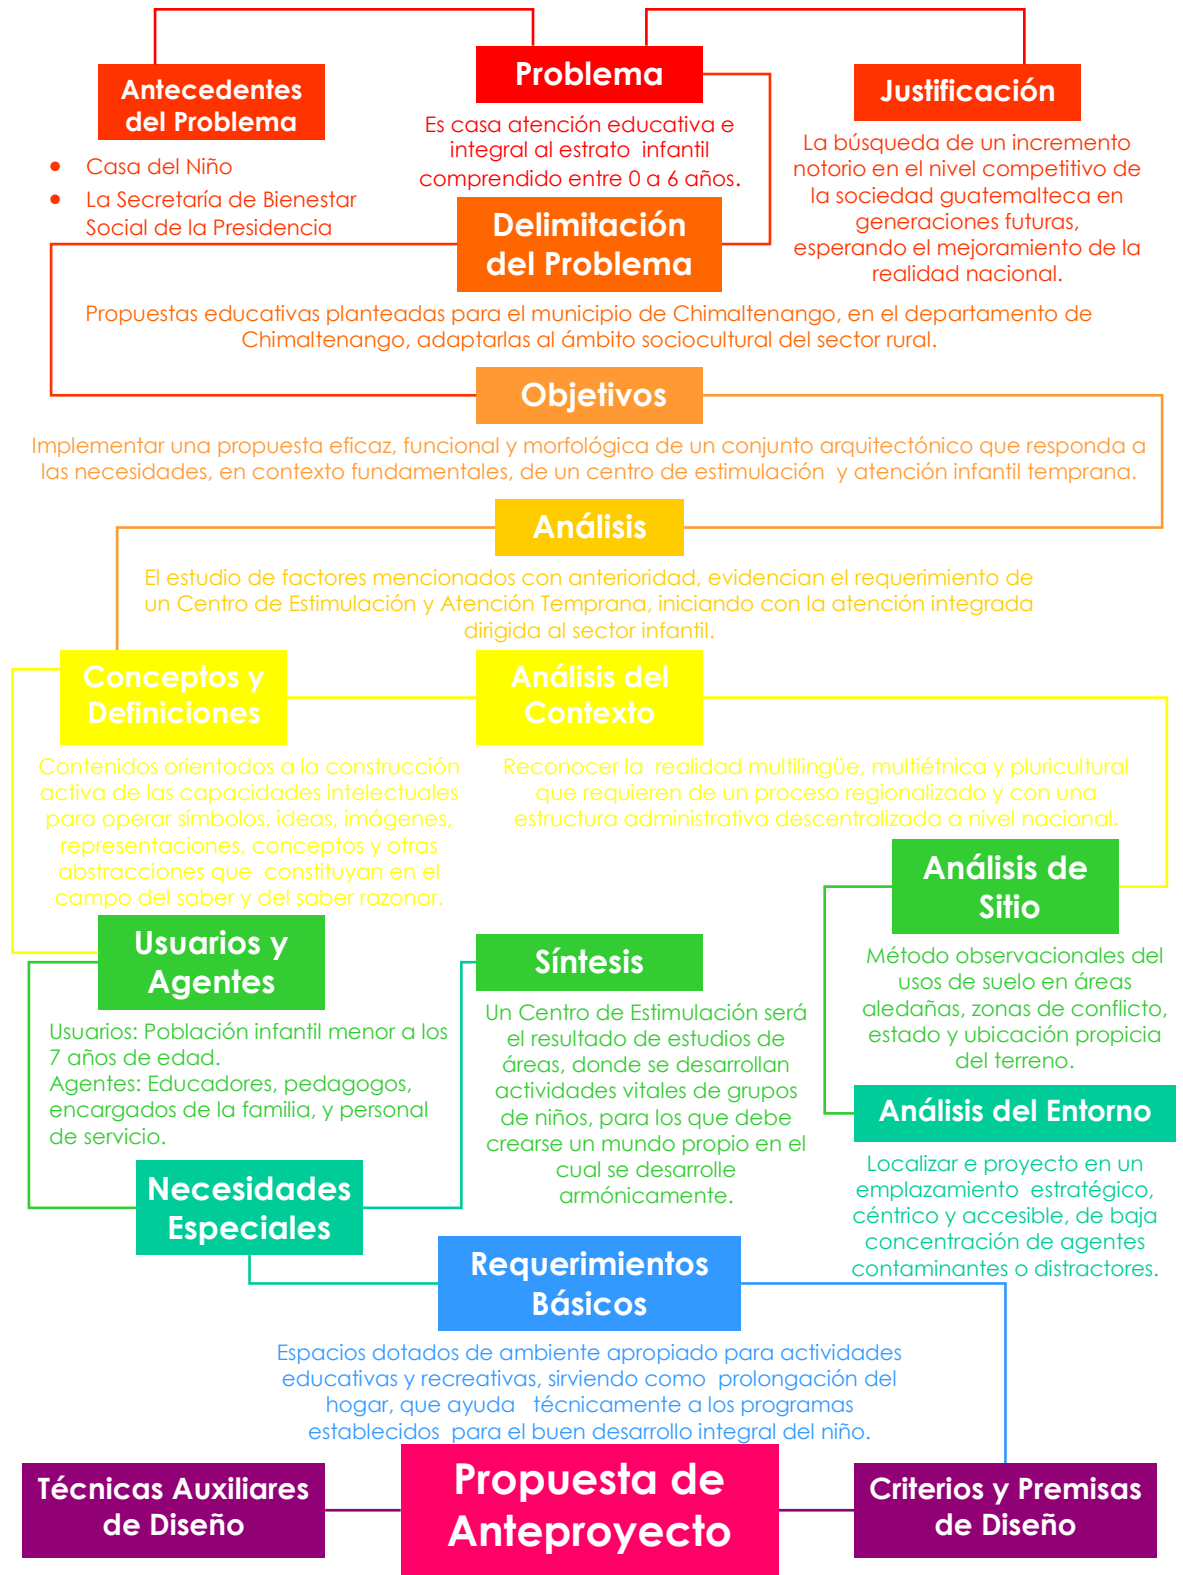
Problema

Es casa atención educativa e integral al estrato infantil comprendido entre 0 a 6 años.

Antecedentes del Problema

- Casa del Niño
- La Secretaría de Bienestar Social de la Presidencia

Justificación

La búsqueda de un incremento notorio en el nivel competitivo de la sociedad guatemalteca en generaciones futuras, esperando el mejoramiento de la realidad nacional.

Delimitación del Problema

Propuestas educativas planteadas para el municipio de Chimaltenango, en el departamento de Chimaltenango, adaptarlas al ámbito sociocultural del sector rural.

Objetivos

Implementar una propuesta eficaz, funcional y morfológica de un conjunto arquitectónico que responda a las necesidades, en contexto fundamentales, de un centro de estimulación y atención infantil temprana.

Análisis

El estudio de factores mencionados con anterioridad, evidencian el requerimiento de un Centro de Estimulación y Atención Temprana, iniciando con la atención integrada dirigida al sector infantil.

Conceptos y Definiciones

Contenidos orientados a la construcción activa de las capacidades intelectuales para operar símbolos, ideas, imágenes, representaciones, conceptos y otras abstracciones que constituyan en el campo del saber y del saber razonar.

Análisis del Contexto

Reconocer la realidad multilingüe, multiétnica y pluricultural que requieren de un proceso regionalizado y con una estructura administrativa descentralizada a nivel nacional.

Análisis de Sitio

Método observacionales del usos de suelo en áreas aledañas, zonas de conflicto, estado y ubicación propicia del terreno.

Usuarios y Agentes

Usuarios: Población infantil menor a los 7 años de edad.
Agentes: Educadores, pedagogos, encargados de la familia, y personal de servicio.

Síntesis

Un Centro de Estimulación será el resultado de estudios de áreas, donde se desarrollan actividades vitales de grupos de niños, para los que debe crearse un mundo propio en el cual se desarrolle armónicamente.

Análisis del Entorno

Localizar e proyecto en un emplazamiento estratégico, céntrico y accesible, de baja concentración de agentes contaminantes o distractores.

Necesidades Especiales

Requerimientos Básicos

Espacios dotados de ambiente apropiado para actividades educativas y recreativas, sirviendo como prolongación del hogar, que ayuda técnicamente a los programas establecidos para el buen desarrollo integral del niño.

Técnicas Auxiliares de Diseño

Propuesta de Anteproyecto

Criterios y Premisas de Diseño